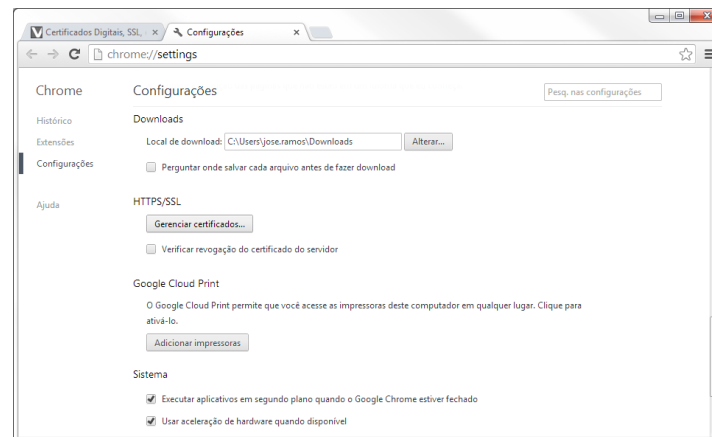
Certificados Digitais, SSL, × Configurações ×

chrome://settings

Chrome

Histórico

Extensões

Configurações

Ajuda

Configurações

Pesq. nas configurações

Downloads

Local de download: C:\Users\jose.ramos\Downloads Alterar...

Perguntar onde salvar cada arquivo antes de fazer download

HTTPS/SSL

Gerenciar certificados...

Verificar revogação do certificado do servidor

Google Cloud Print

O Google Cloud Print permite que você acesse as impressoras deste computador em qualquer lugar. Clique para ativá-lo.

Adicionar impressoras

Sistema

Executar aplicativos em segundo plano quando o Google Chrome estiver fechado

Usar aceleração de hardware quando disponível